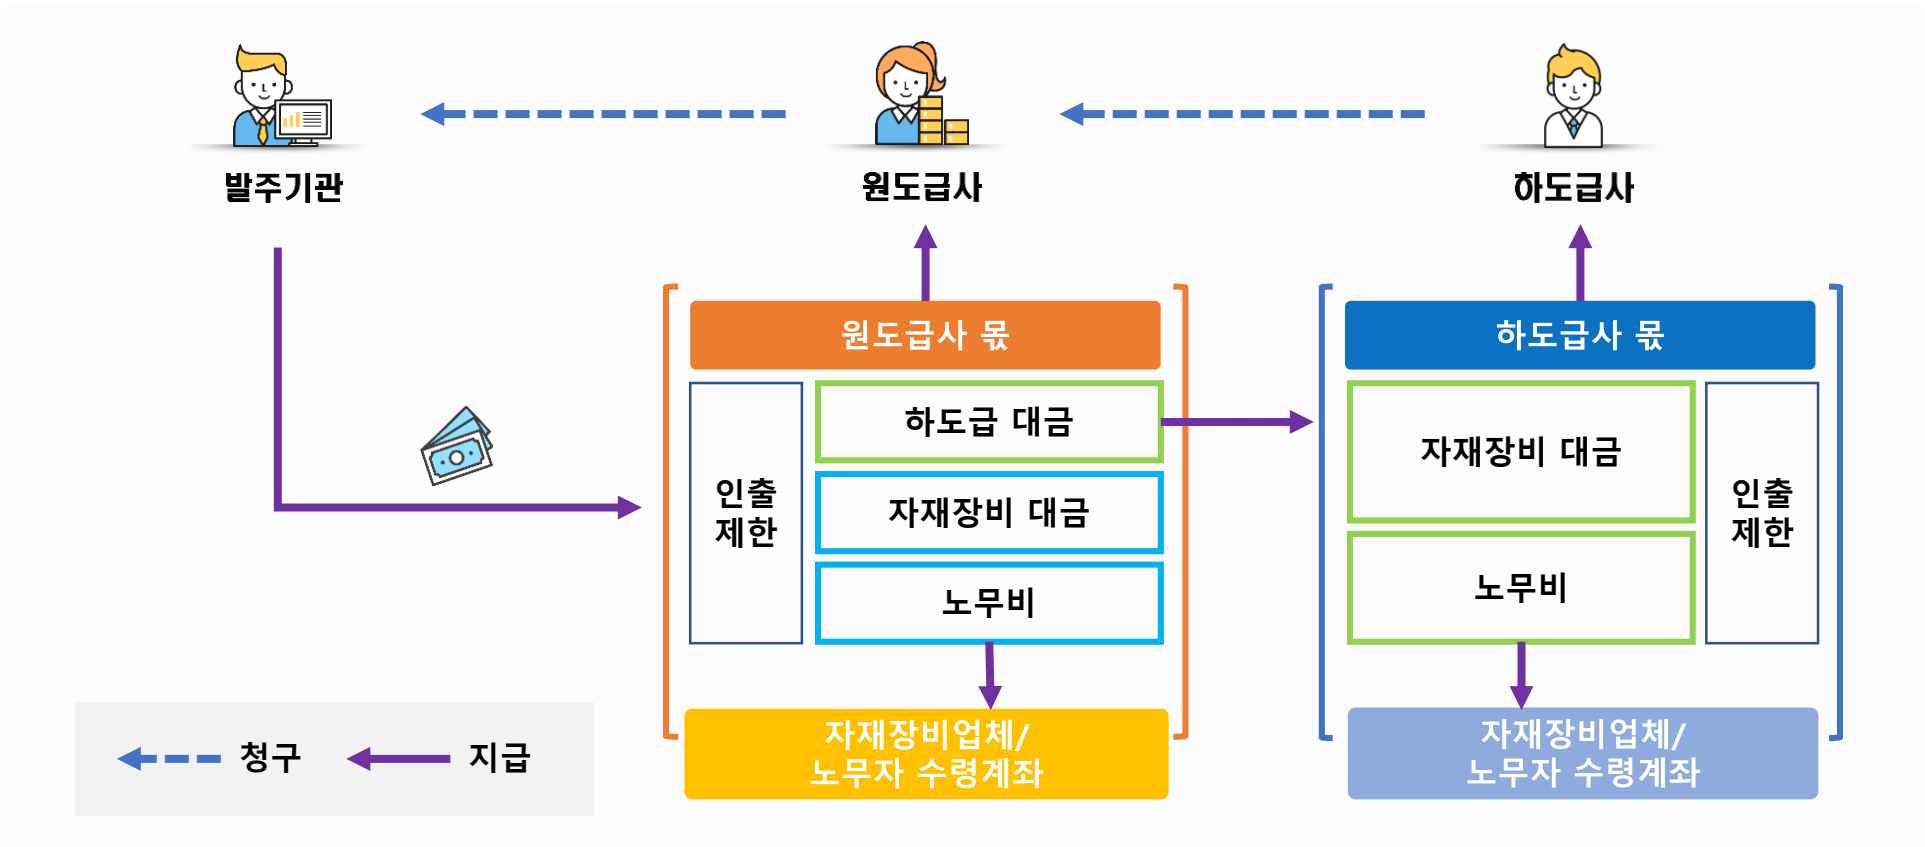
발주기관

원도급사

하도급사

원도급사 몫

인출 제한

하도급 대금

자재장비 대금

노무비

자재장비업체/ 노무자 수령계좌

하도급사 몫

자재장비 대금

노무비

인출 제한

자재장비업체/ 노무자 수령계좌

청구 지급